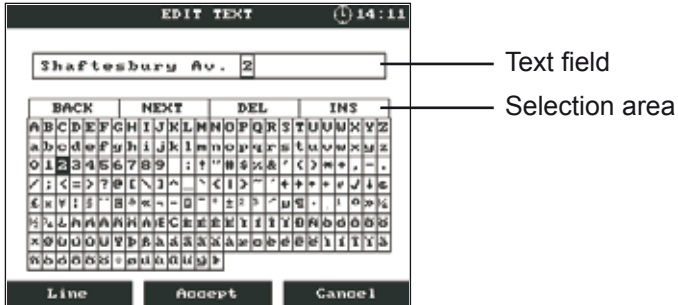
EDIT TEXT 14:11

Shaftesbury Av. 2

Text field

BACK NEXT DEL INS

Selection area

A B C D E F G H I J K L M N O P Q R S T U V W X Y Z
a b c d e f g h i j k l m n o p q r s t u v w x y z
0 1 2 3 4 5 6 7 8 9

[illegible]

Line Accept Cancel